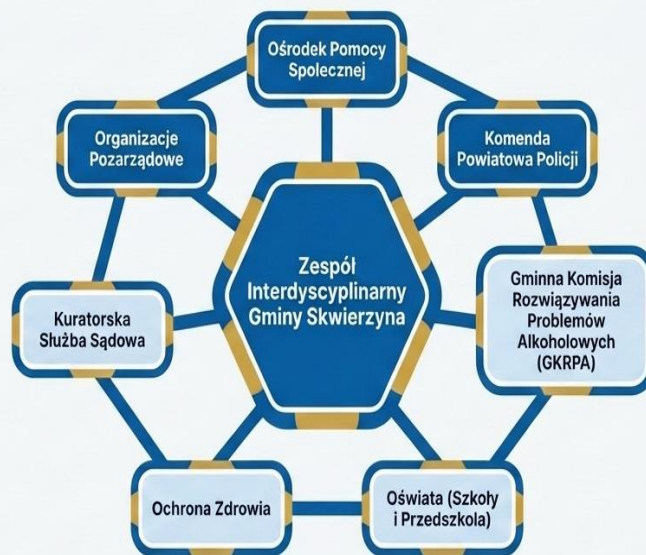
Zespół Interdyscyplinarny Gminy Skwierzyna

Ośrodek Pomocy Spolecznej

Komenda Powiatowa Policji

Gminna Komisja Rozwiązywania Problemów Alkoholowych (GKRPA)

Oświata (Szkoły i Przedszkola)

Ochrona Zdrowia

Kuratorska Służba Sądowa

Organizacje Pozarządowe